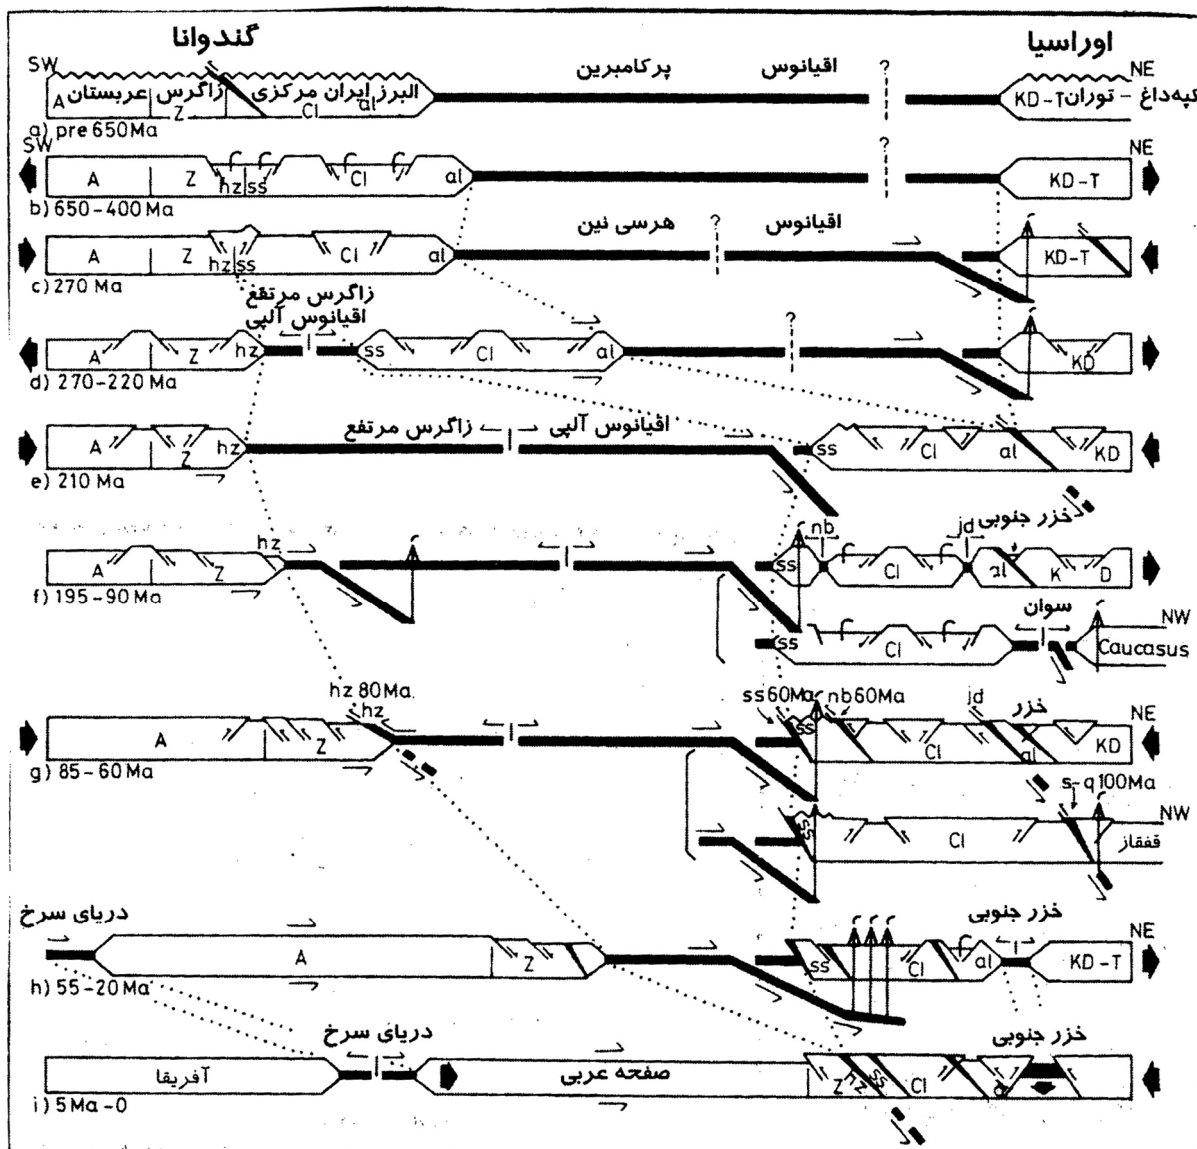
گندوانا
اوراسیا
SW
NE
A عربستان
زاگرس
Z
ایران مرکزی
Cl
البرز
al
پرکامبرین
اقیانوس
?
کپه‌داغ - توران KD-T
a) pre 650 Ma

SW
NE
A
Z
hz
ss
Cl
al
?
KD-T
b) 650-400 Ma

A
Z
hz
ss
Cl
al
هرسی نین
?
اقیانوس
KD-T
c) 270 Ma

زاگرس مرتفع
اقیانوس آلپی
A
Z
hz
ss
Cl
al
?
KD
d) 270-220 Ma

A
Z
hz
زاگرس مرتفع
اقیانوس آلپی
ss
Cl
al
KD
e) 210 Ma

خزر جنوبی
A
Z
hz
ss
nb
Cl
jd
al
K
D
f) 195-90 Ma
سوان
ss
Cl
NW
Caucasus

hz 80 Ma
hz
A
Z
ss 60 Ma
ss
nb 60 Ma
jd
خزر
Cl
al
NE
KD
g) 85-60 Ma
s-q 100 Ma
NW
Cl
قفقاز

دریای سرخ
A
Z
خزر جنوبی
NE
ss
Cl
al
KD-T
h) 55-20 Ma

دریای سرخ
آفریقا
صفحه عربی
خزر جنوبی
Z
hz
ss
Cl
a
i) 5 Ma-0